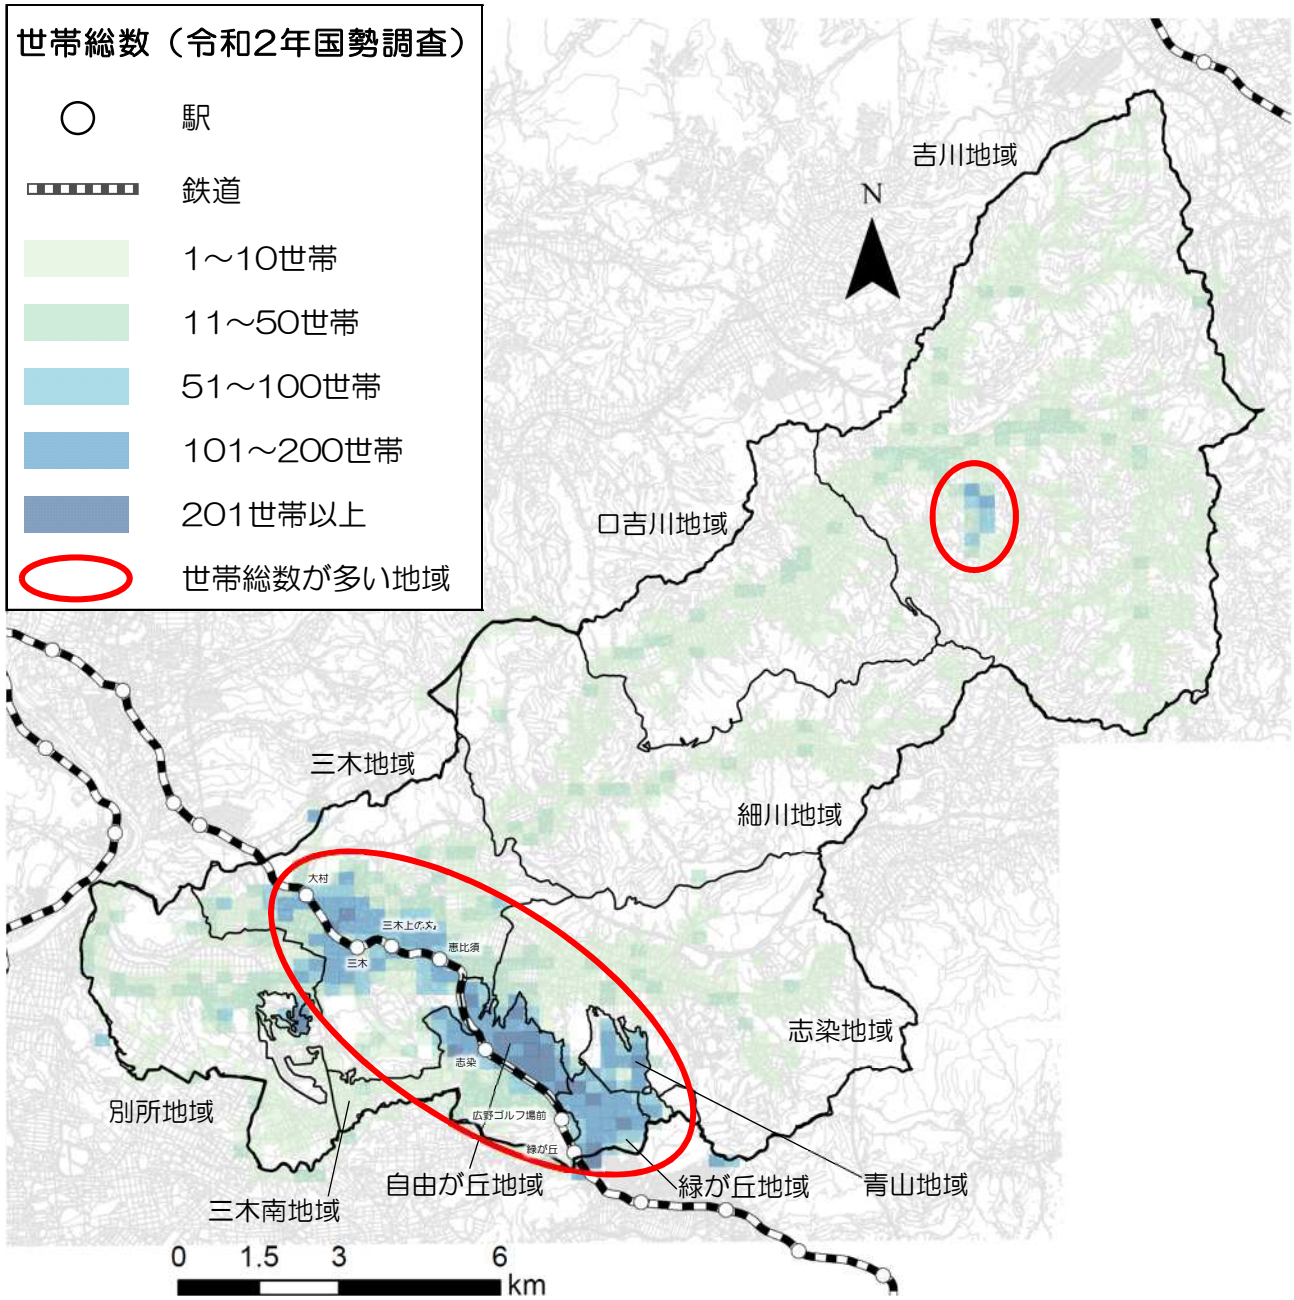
世帯総数（令和2年国勢調査）

駅

鉄道

1～10世帯

11～50世帯

51～100世帯

101～200世帯

201世帯以上

世帯総数が多い地域

吉川地域

N

口吉川地域

三木地域

細川地域

大村

三木上の丸

三木

恵比須

志染

志染地域

広野ゴルフ場前

緑が丘

別所地域

自由が丘地域

緑が丘地域

青山地域

三木南地域

0 1.5 3 6 km